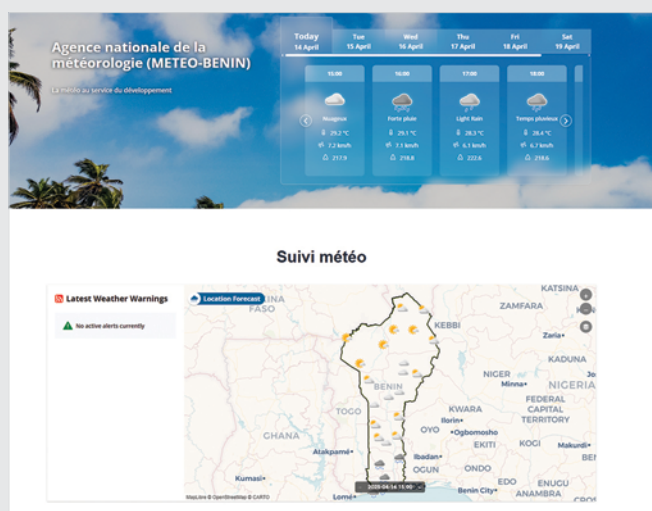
Agence nationale de la météorologie (METEO-BENIN)

La météo au service du développement

Today 14 April | Tue 15 April | Wed 16 April | Thu 17 April | Fri 18 April | Sat 19 April

15:00
Nuageux
29.2 °C
7.2 km/h
217.9

16:00
Forte pluie
29.1 °C
7.1 km/h
218.8

17:00
Light Rain
28.3 °C
6.1 km/h
222.6

18:00
Temps pluvieux
28.4 °C
6.7 km/h
219.6

Suivi météo

Latest Weather Warnings

No active alerts currently

Location Forecast

FASO
KATSINA
ZAMFARA
KEBBI
Zaria
KADUNA
NIGER
Minna
NIGERIA
BENIN
FEDERAL CAPITAL TERRITORY
TOGO
KWARA
Ilorin
OYO
Ogbomosho
GHANA
EKITI
KOGI
Makurdi
Atakpamé
Ibadan
OGUN
ONDO
Kumasi
EDO
ENUGU
Lomé
Benin City
ANAMBRA
2025-04-14 15:00
MapLibre © OpenStreetMap © CARTO